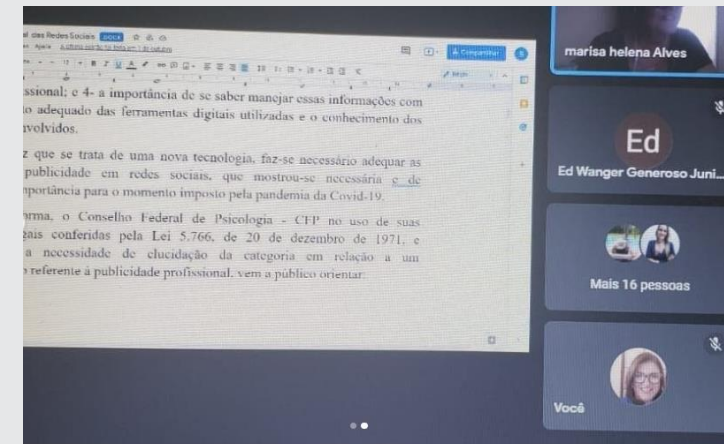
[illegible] das Redes Sociais DOCX

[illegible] Ajuda A última edição foi feita em 1 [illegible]

Compartilhar

ssional; e 4- a importância de se saber manejar essas informações com o adequado das ferramentas digitais utilizadas e o conhecimento dos nvolvidos.

z que se trata de uma nova tecnologia, faz-se necessário adequar as publicidade em redes sociais, que mostrou-se necessária e de nportância para o momento imposto pela pandemia da Covid-19.

rma, o Conselho Federal de Psicologia - CFP no uso de suas ais conferidas pela Lei 5.766, de 20 de dezembro de 1971, e a necessidade de elucidação da categoria em relação a um referente à publicidade profissional, vem a público orientar:

marisa helena Alves

Ed

Ed Wanger Generoso Juni...

Mais 16 pessoas

Você